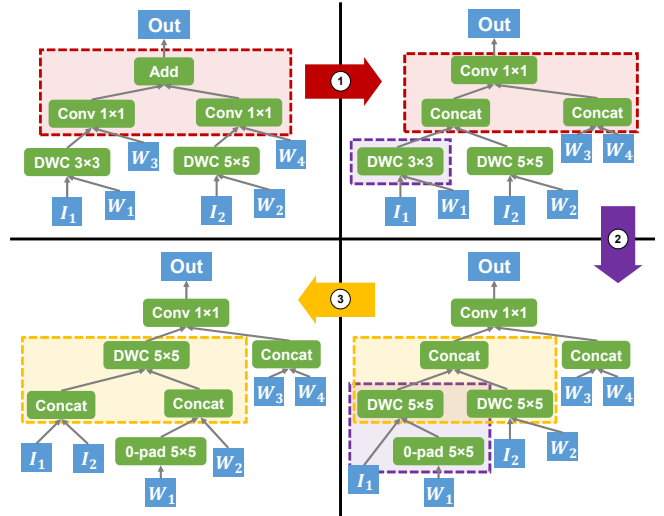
Out

Add

Conv 1×1

Conv 1×1

DWC 3×3

$W_3$

DWC 5×5

$W_4$

$I_1$

$W_1$

$I_2$

$W_2$

1

Out

Conv 1×1

Concat

Concat

DWC 3×3

DWC 5×5

$W_3$

$W_4$

$I_1$

$W_1$

$I_2$

$W_2$

2

Out

Conv 1×1

DWC 5×5

Concat

Concat

Concat

$W_3$

$W_4$

$I_1$

$I_2$

0-pad 5×5

$W_2$

$W_1$

3

Out

Conv 1×1

Concat

Concat

DWC 5×5

DWC 5×5

$W_3$

$W_4$

0-pad 5×5

$I_2$

$W_2$

$I_1$

$W_1$